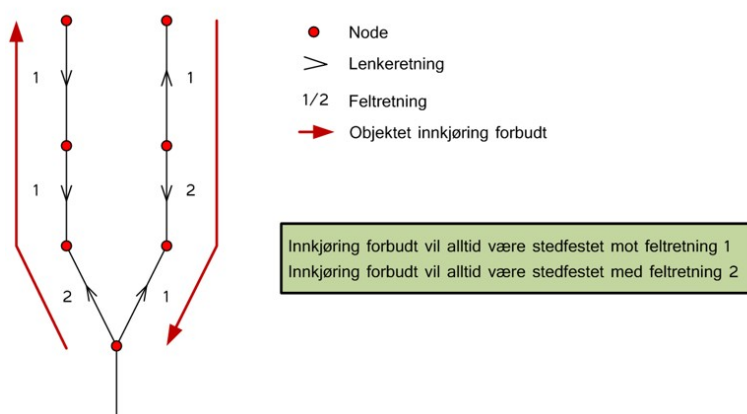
1

1

2

1

2

1

Node

Lenkeretning

1/2 Feltretning

Objektet innkjøring forbudt

Innkjøring forbudt vil alltid være stedfestet mot feltretning 1
Innkjøring forbudt vil alltid være stedfestet med feltretning 2